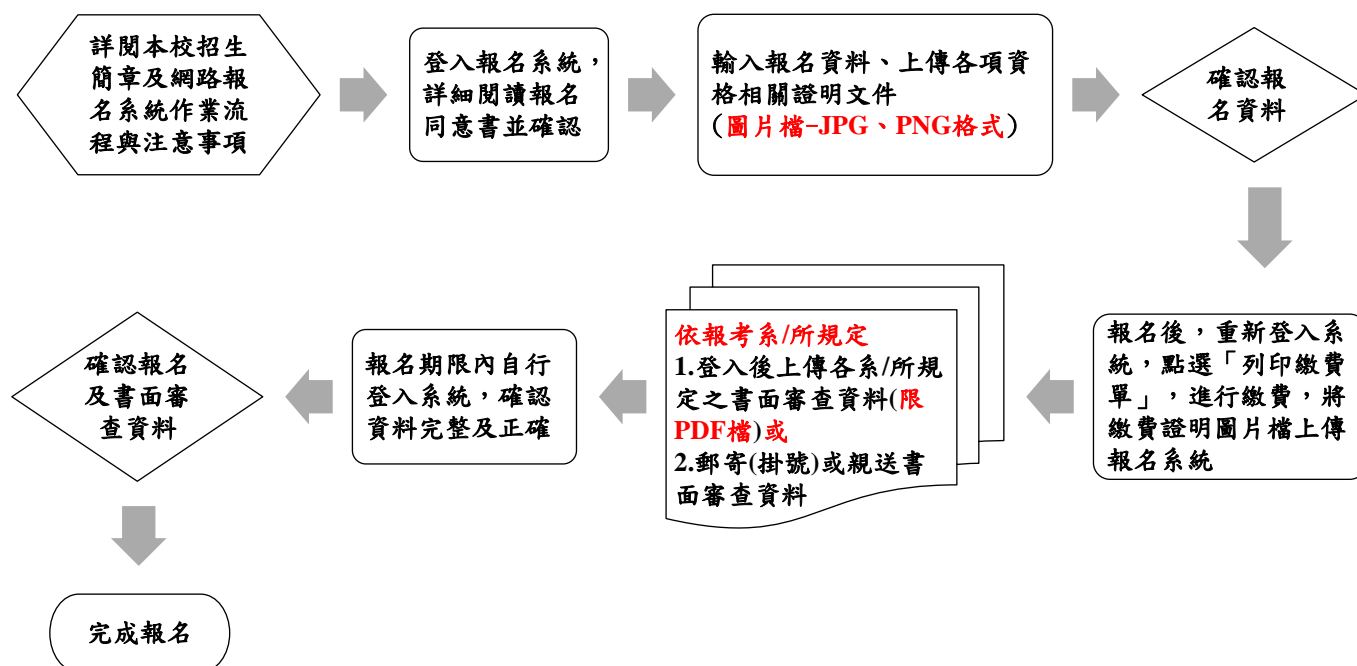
詳閱本校招生簡章及網路報名系統作業流程與注意事項

登入報名系統，詳細閱讀報名同意書並確認

輸入報名資料、上傳各項資格相關證明文件（圖片檔-JPG、PNG格式）

確認報名資料

報名後，重新登入系統，點選「列印繳費單」，進行繳費，將繳費證明圖片檔上傳報名系統

依報考系/所規定
1.登入後上傳各系/所規定之書面審查資料(限PDF檔)或
2.郵寄(掛號)或親送書面審查資料

報名期限內自行登入系統，確認資料完整及正確

確認報名及書面審查資料

完成報名